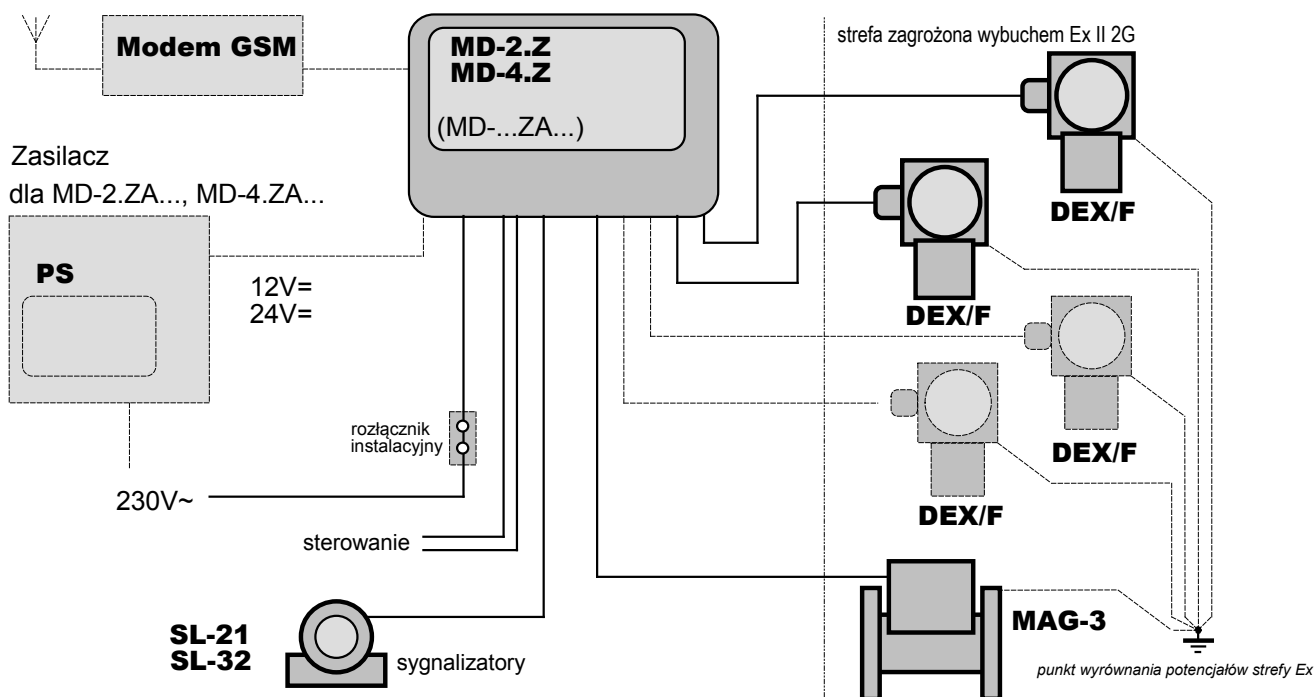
Modem GSM

MD-2.Z
MD-4.Z

(MD-...ZA...)

strefa zagrożona wybuchem Ex II 2G

Zasilacz
dla MD-2.ZA..., MD-4.ZA...

PS

12V=
24V=

DEX/F

DEX/F

DEX/F

DEX/F

rozłącznik instalacyjny

230V~

sterowanie

MAG-3

SL-21
SL-32

sygnalizatory

punkt wyrównania potencjałów strefy Ex